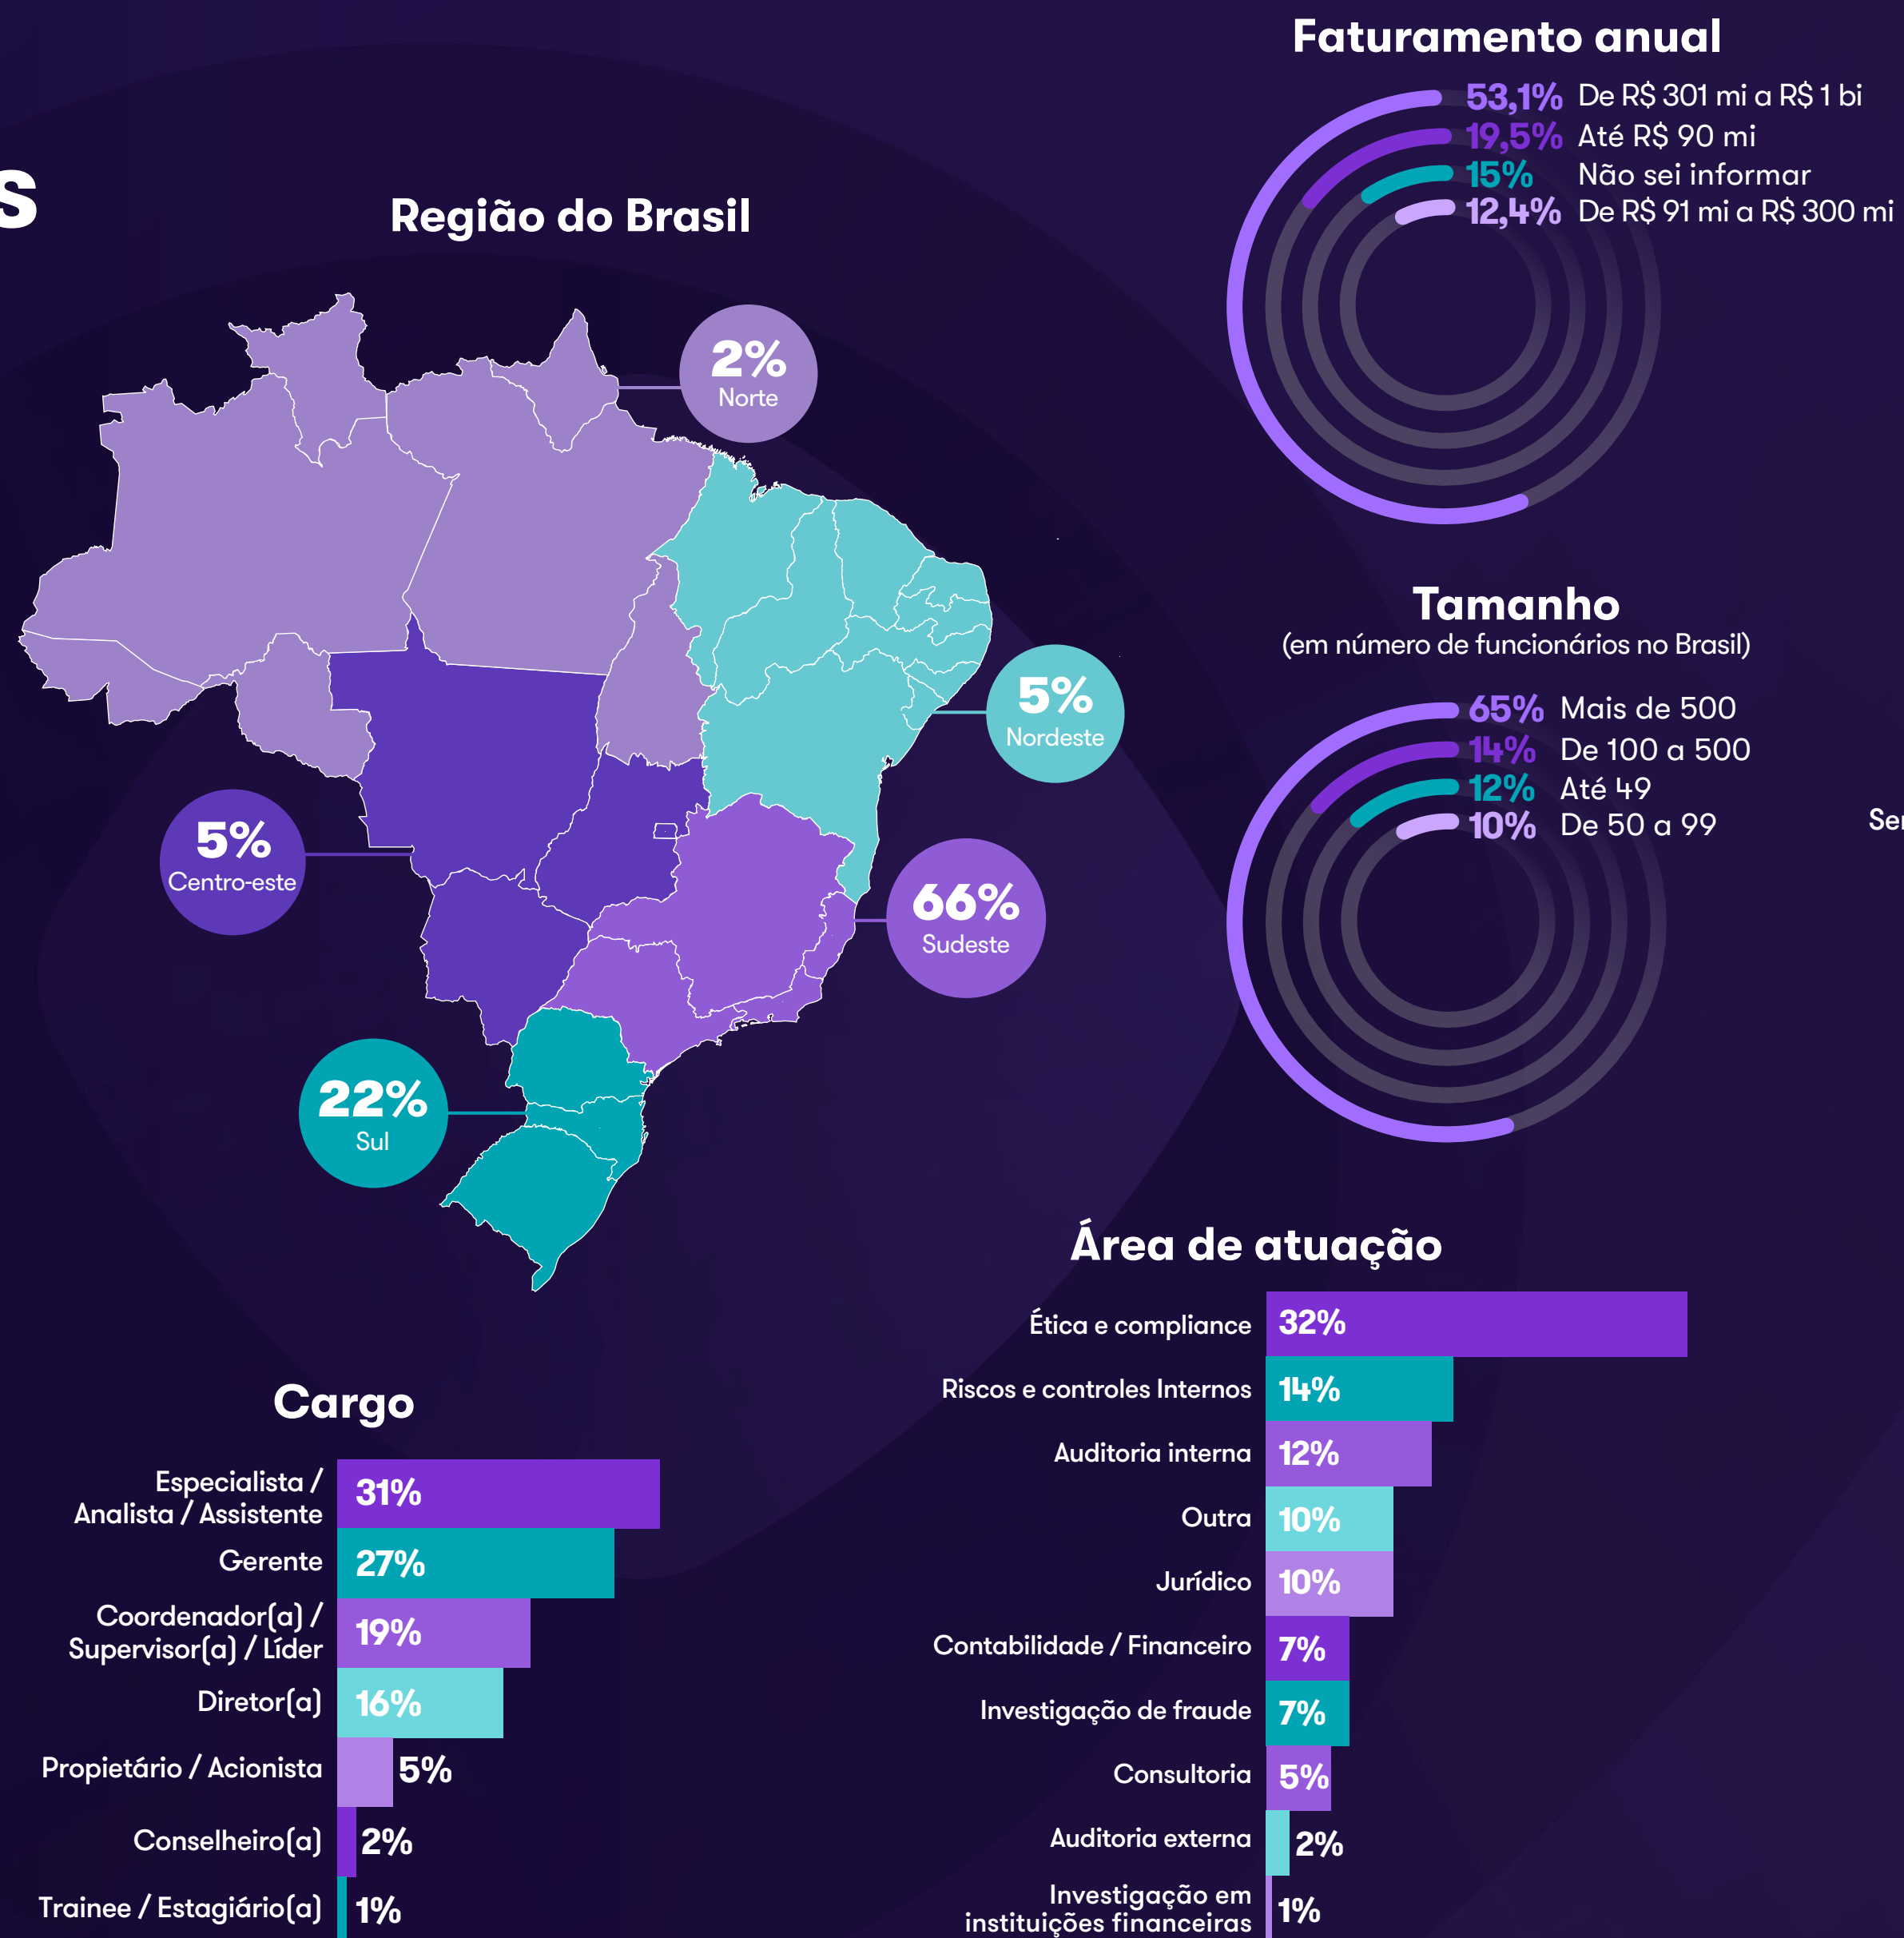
s

Região do Brasil

2%
Norte

5%
Nordeste

5%
Centro-este

66%
Sudeste

22%
Sul

Faturamento anual

53,1% De R$ 301 mi a R$ 1 bi
19,5% Até R$ 90 mi
15% Não sei informar
12,4% De R$ 91 mi a R$ 300 mi

Tamanho
(em número de funcionários no Brasil)

65% Mais de 500
14% De 100 a 500
12% Até 49
10% De 50 a 99

Se

Cargo

| Especialista / Analista / Assistente | 31% |
|---|---|
| Gerente | 27% |
| Coordenador(a) / Supervisor(a) / Líder | 19% |
| Diretor(a) | 16% |
| Propietário / Acionista | 5% |
| Conselheiro(a) | 2% |
| Trainee / Estagiário(a) | 1% |

Área de atuação

| Ética e compliance | 32% |
|---|---|
| Riscos e controles Internos | 14% |
| Auditoria interna | 12% |
| Outra | 10% |
| Jurídico | 10% |
| Contabilidade / Financeiro | 7% |
| Investigação de fraude | 7% |
| Consultoria | 5% |
| Auditoria externa | 2% |
| Investigação em instituições financeiras | 1% |